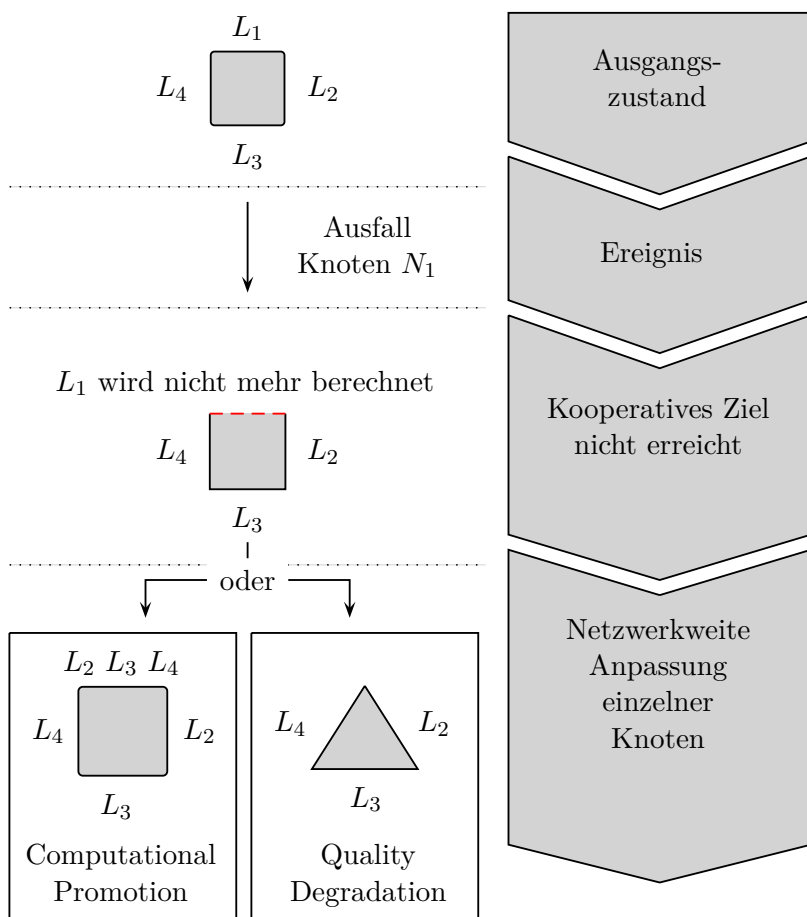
$L_1$

$L_4$ $L_2$

$L_3$

Ausfall Knoten $N_1$

$L_1$ wird nicht mehr berechnet

$L_4$ $L_2$

$L_3$

oder

$L_2$ $L_3$ $L_4$

$L_4$ $L_2$

$L_3$

Computational Promotion

$L_4$ $L_2$

$L_3$

Quality Degradation

Ausgangszustand

Ereignis

Kooperatives Ziel nicht erreicht

Netzwerkweite Anpassung einzelner Knoten